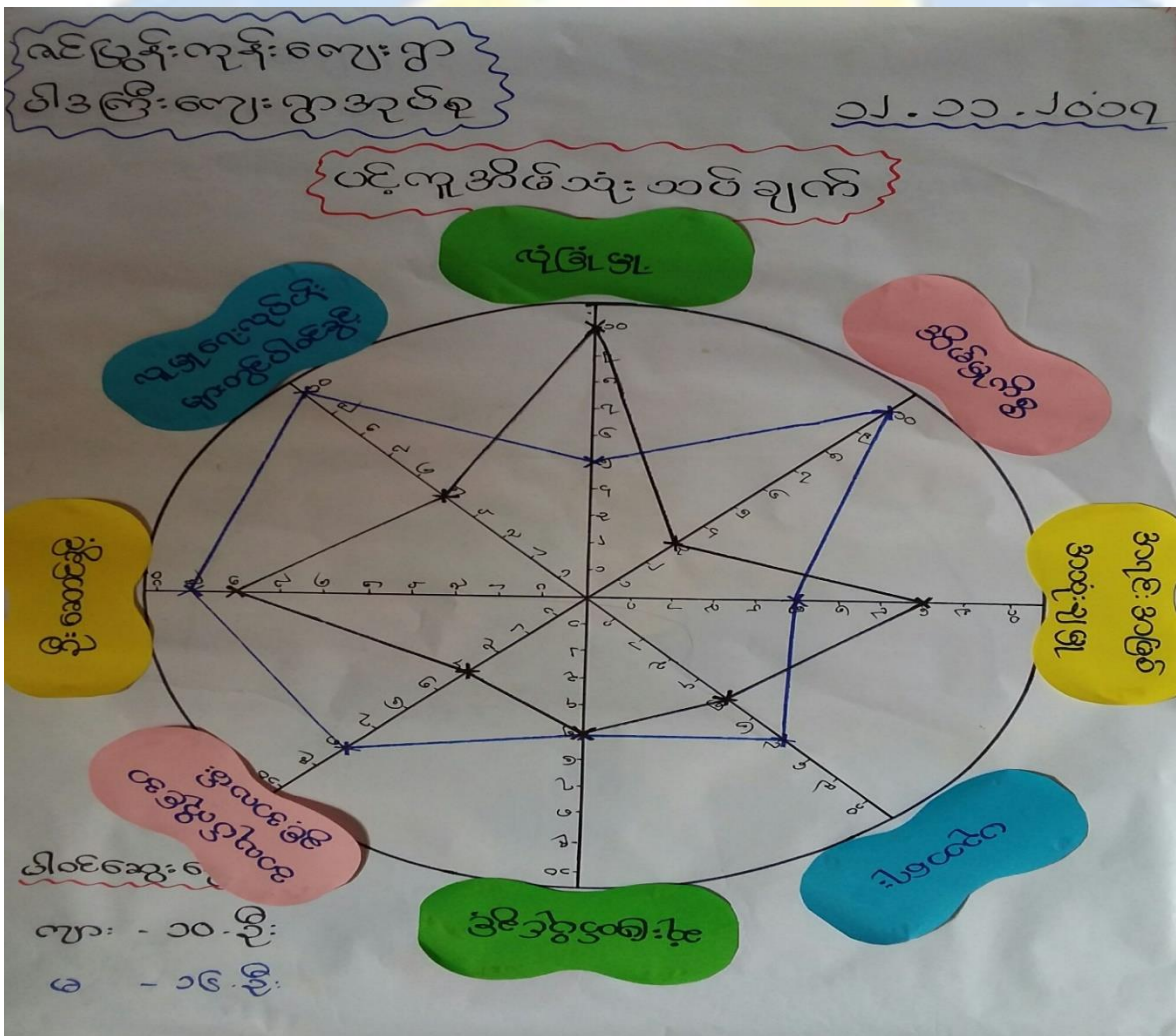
ရင်ပြွန်းကုန်းကျေးရွာ
ဝါဒကြီးကျေးရွာအုပ်စု

၁၂.၁၁.၂၀၁၇

ပင့်ကူအိမ်ဖြစ်သုံးသပ်ချက်

လုံခြုံမှု

အိမ်ခြံမြေ

အခွင့်အလမ်း
ရရှိမှု

ပညာရေး

ကျန်းမာရေးစောင့်ရှောက်မှု

လူမှုရေး
ပူးပေါင်းဆောင်ရွက်မှု

ဝင်ငွေ

လူ့အခွင့်အရေး
နှင့်ဆုံးဖြတ်ချက်

ပါဝင်ဆွေးနွေး

ကျား - ၁၀ ဦး
မ - ၁၆ ဦး

၁၀ ၉ ၈ ၇ ၆ ၅ ၄ ၃ ၂ ၁ ၀